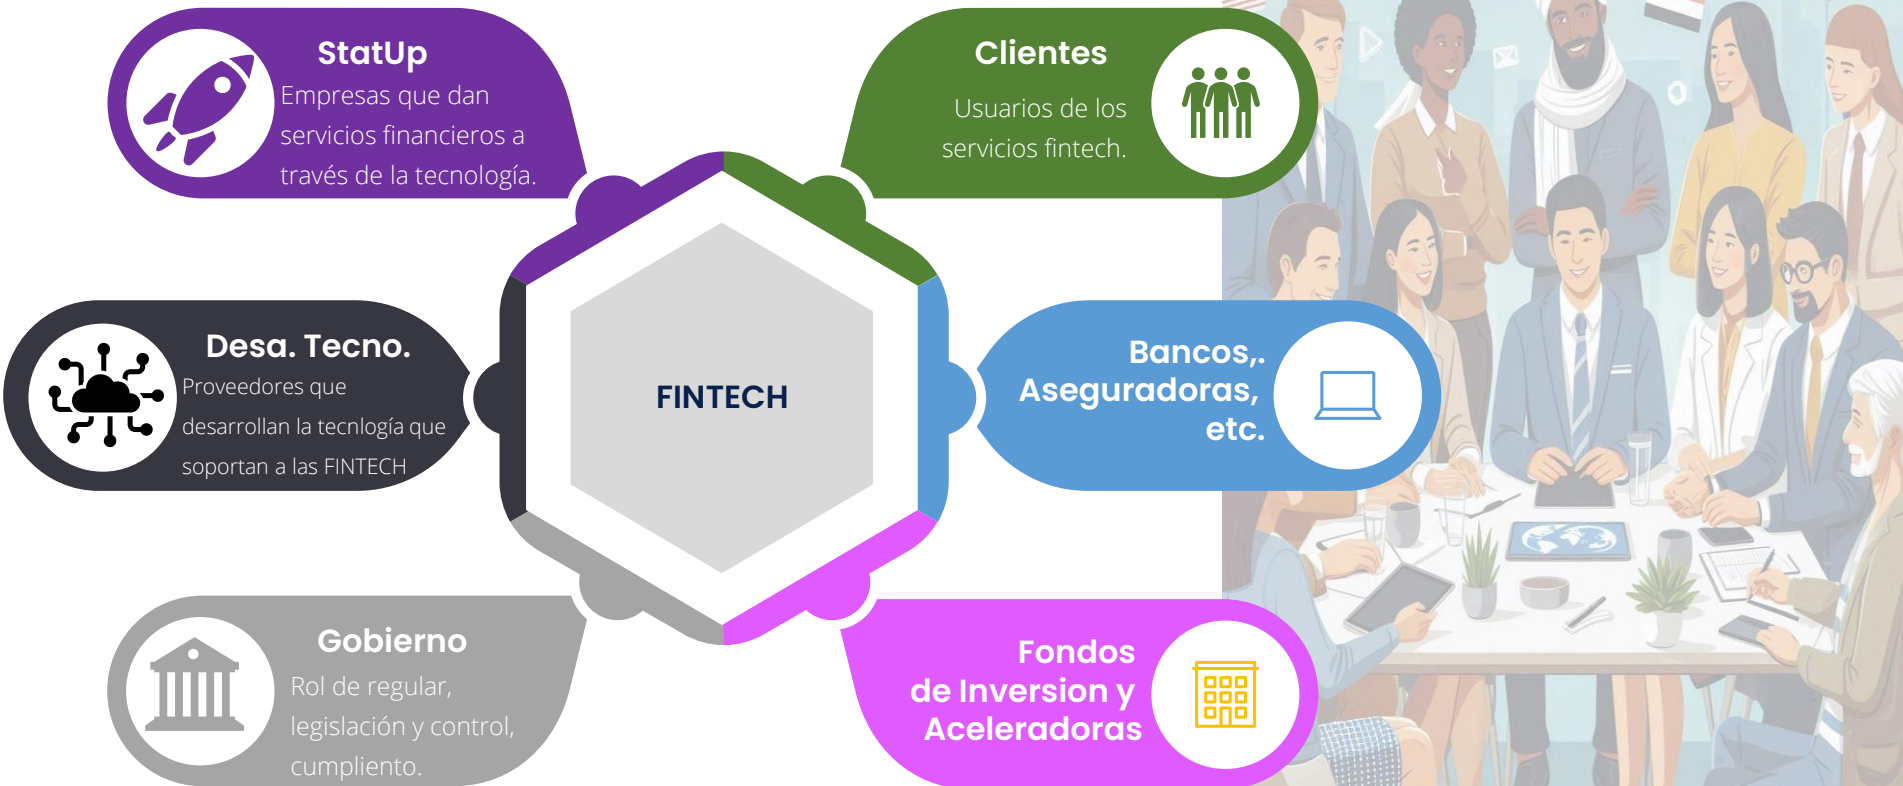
StatUp
Empresas que dan servicios financieros a través de la tecnología.

Clientes
Usuarios de los servicios fintech.

Desa. Tecno.
Proveedores que desarrollan la tecnlogía que soportan a las FINTECH

FINTECH

Bancos,.
Aseguradoras,
etc.

Gobierno
Rol de regular, legislación y control, cumpliento.

Fondos
de Inversion y
Aceleradoras